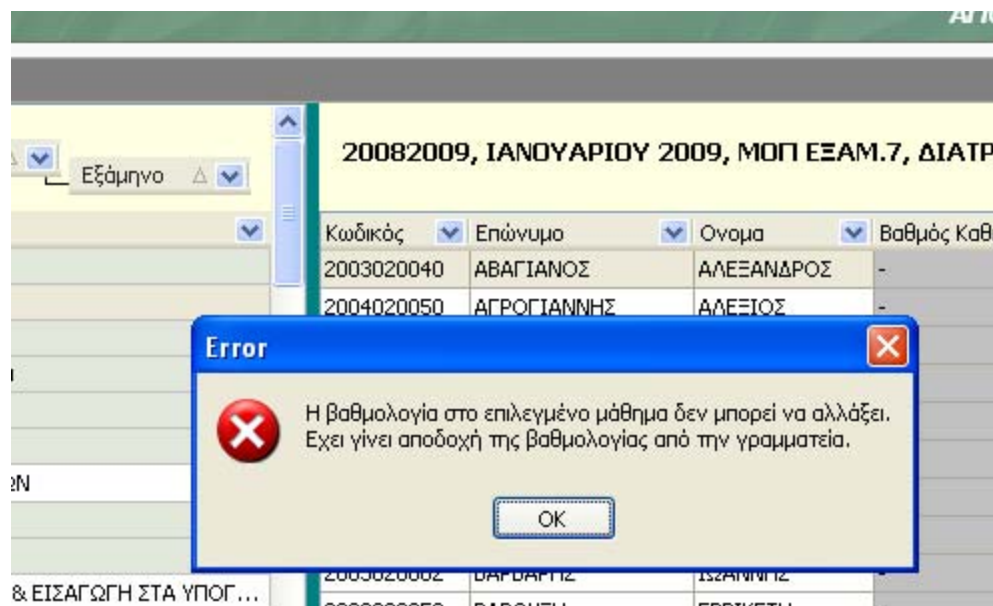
Απο

Εξάμηνο

20082009, ΙΑΝΟΥΑΡΙΟΥ 2009, ΜΟΠ ΕΞΑΜ.7, ΔΙΑΤΡ

| Κωδικός | Επώνυμο | Ονομα | Βαθμός Καθ |
|---|---|---|---|
| 2003020040 | ΑΒΑΓΙΑΝΟΣ | ΑΛΕΞΑΝΔΡΟΣ | - |
| 2004020050 | ΑΓΡΟΓΙΑΝΝΗΣ | ΑΛΕΞΙΟΣ | - |
| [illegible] | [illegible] | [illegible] | - |

ΩΝ

& ΕΙΣΑΓΩΓΗ ΣΤΑ ΥΠΟΓ...

Error

Η βαθμολογία στο επιλεγμένο μάθημα δεν μπορεί να αλλάξει.
Εχει γίνει αποδοχή της βαθμολογίας από την γραμματεία.

OK